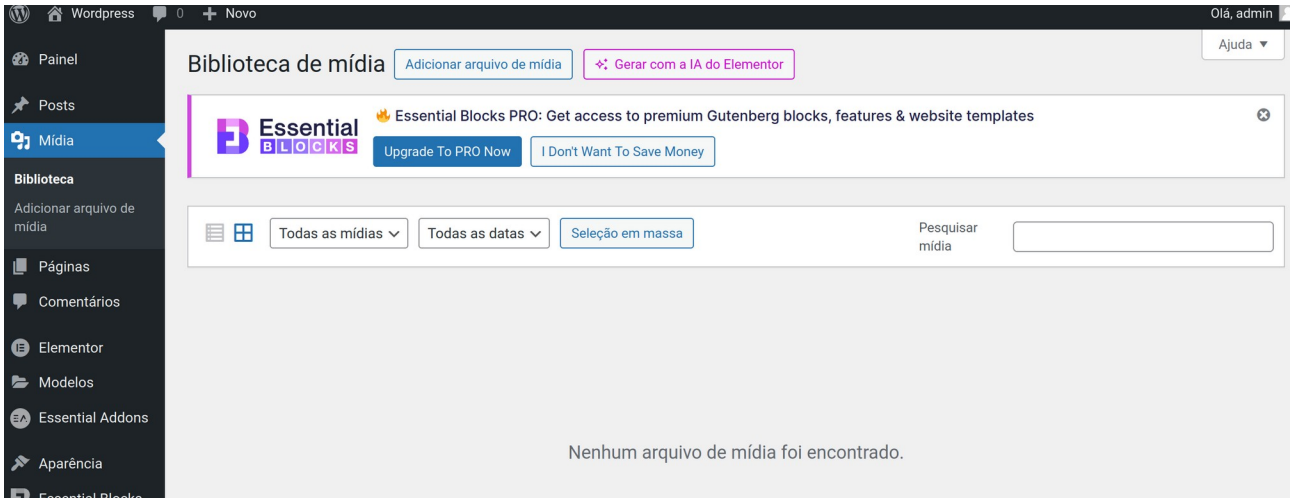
Wordpress 0 + Novo
Olá, admin

Painel
Posts
Mídia
Biblioteca
Adicionar arquivo de mídia
Páginas
Comentários
Elementor
Modelos
Essential Addons
Aparência
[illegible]

Ajuda ▼

Biblioteca de mídia Adicionar arquivo de mídia Gerar com a IA do Elementor

Essential BLOCKS
Essential Blocks PRO: Get access to premium Gutenberg blocks, features & website templates
Upgrade To PRO Now I Don't Want To Save Money

Todas as mídias Todas as datas Seleção em massa Pesquisar mídia

Nenhum arquivo de mídia foi encontrado.